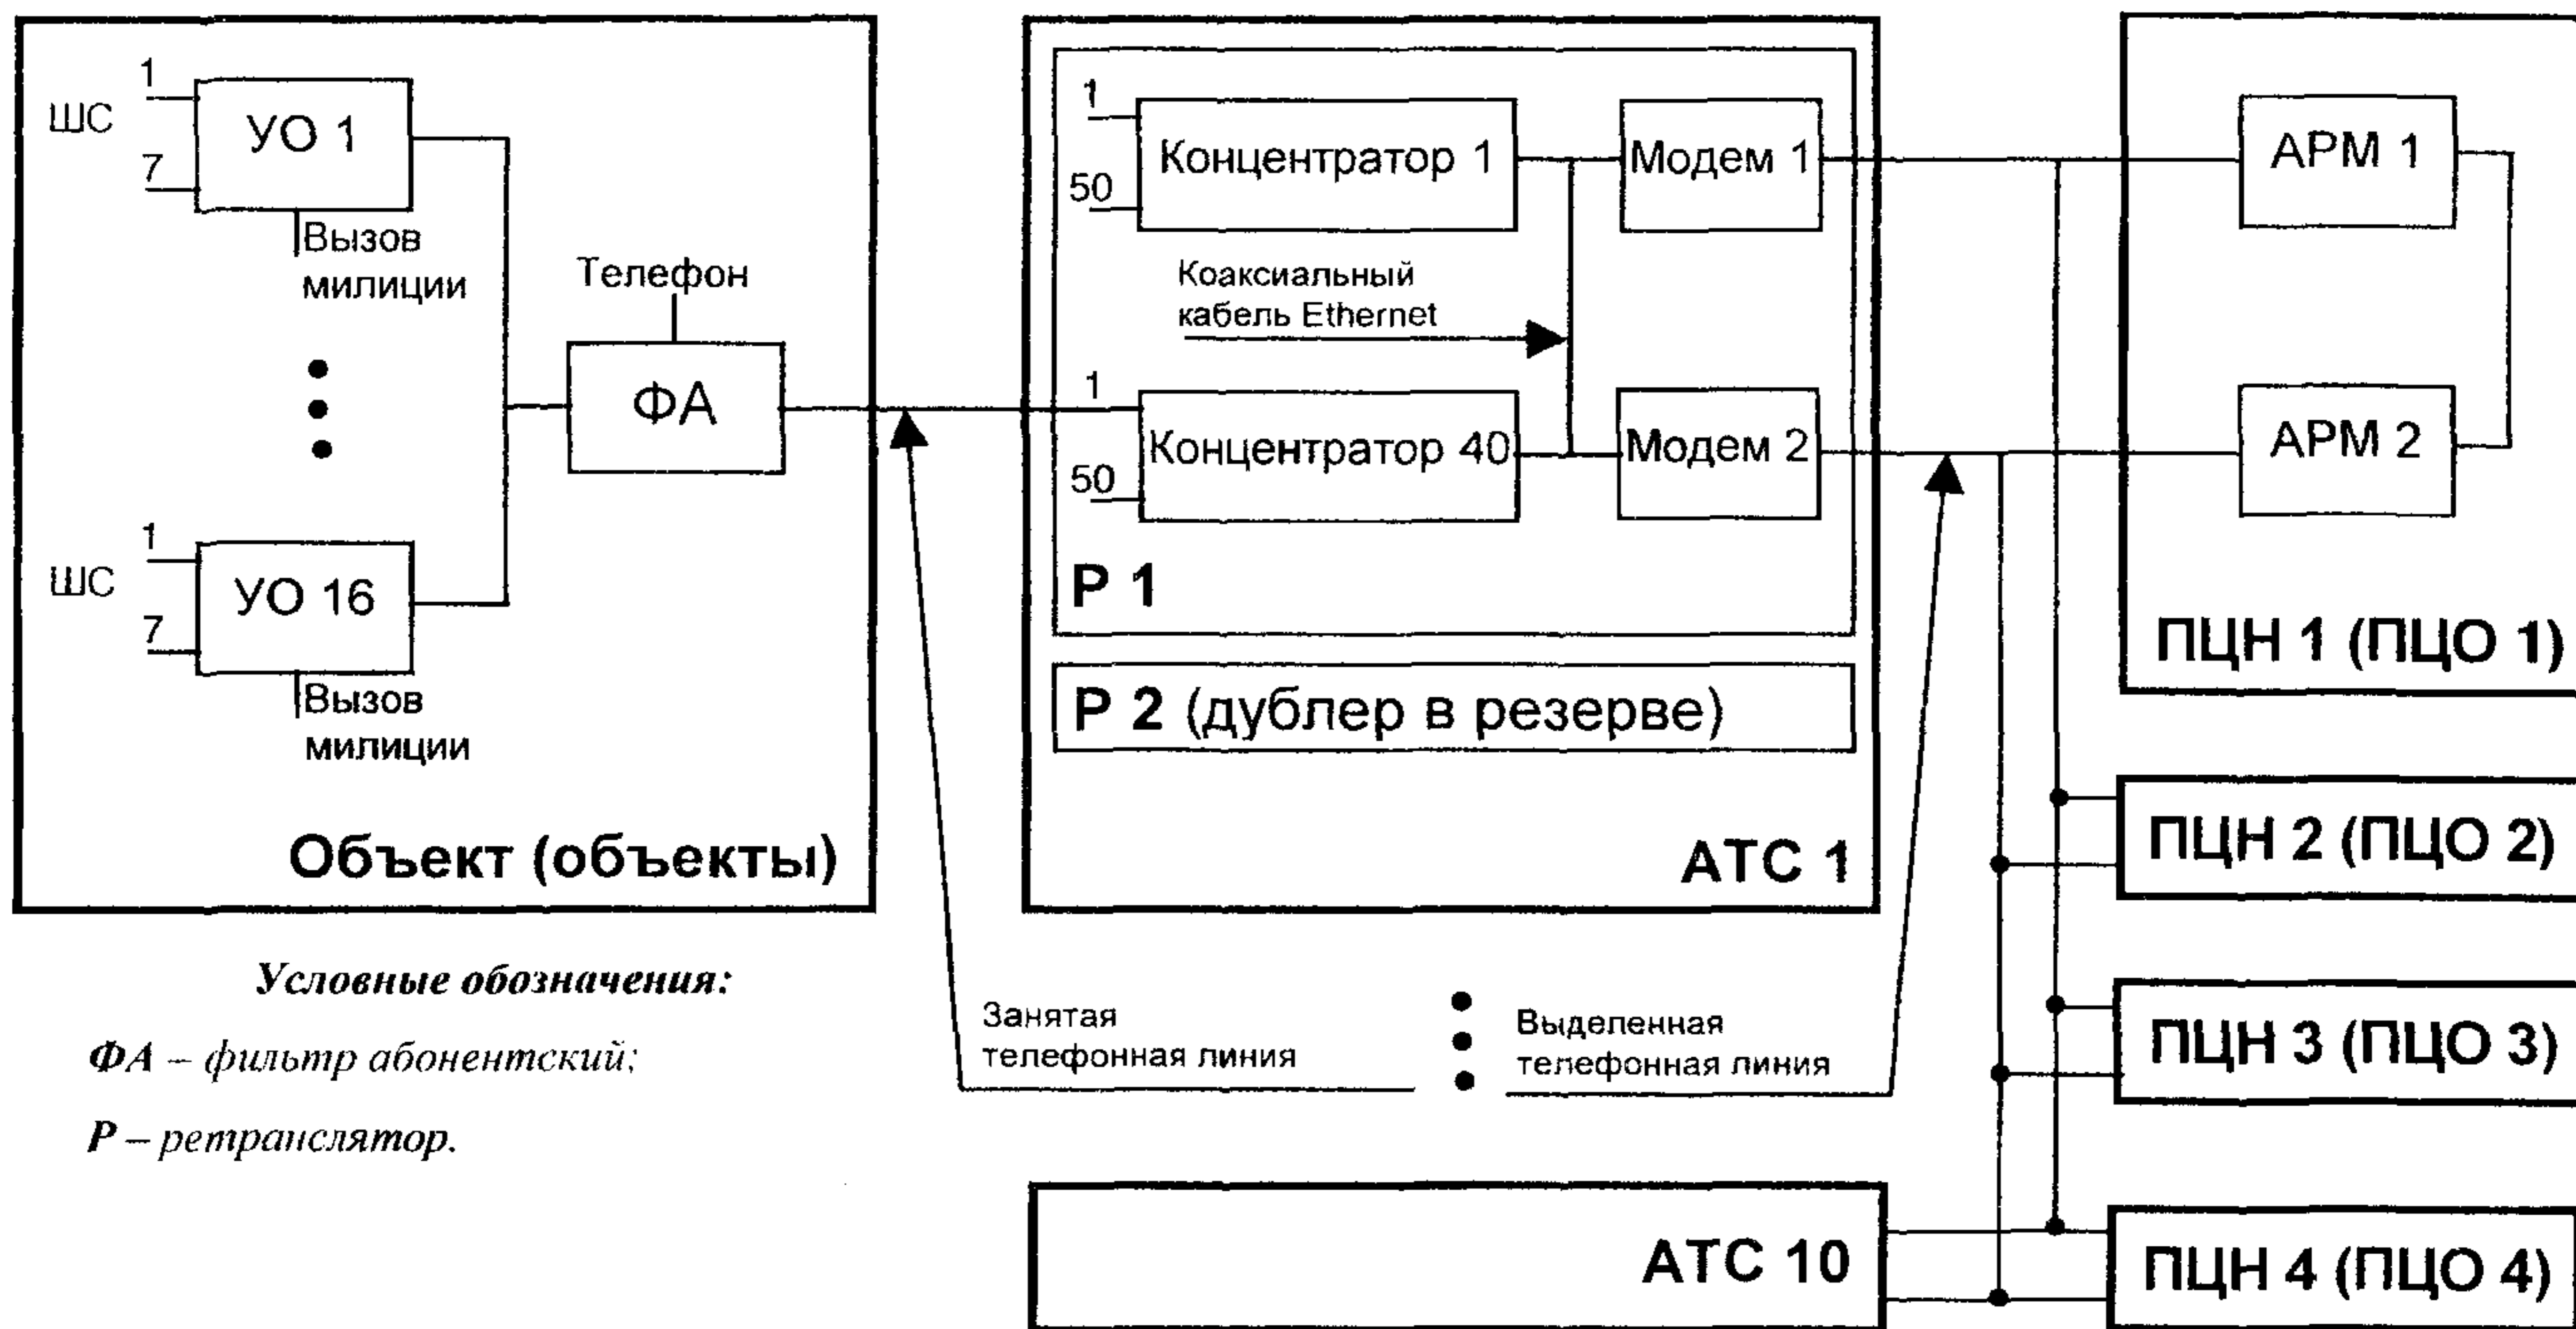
1
ШС
7
УО 1
Вызов милиции

1
ШС
7
УО 16
Вызов милиции

Телефон
ФА

Объект (объекты)

1
50
Концентратор 1
Модем 1
Коаксиальный кабель Ethernet
1
50
Концентратор 40
Модем 2
Р 1
Р 2 (дублер в резерве)
АТС 1

АРМ 1
АРМ 2
ПЦН 1 (ПЦО 1)
ПЦН 2 (ПЦО 2)
ПЦН 3 (ПЦО 3)
ПЦН 4 (ПЦО 4)

АТС 10

Занятая телефонная линия
Выделенная телефонная линия

*Условные обозначения:*

***ФА*** *– фильтр абонентский;*

***Р*** *– ретранслятор.*